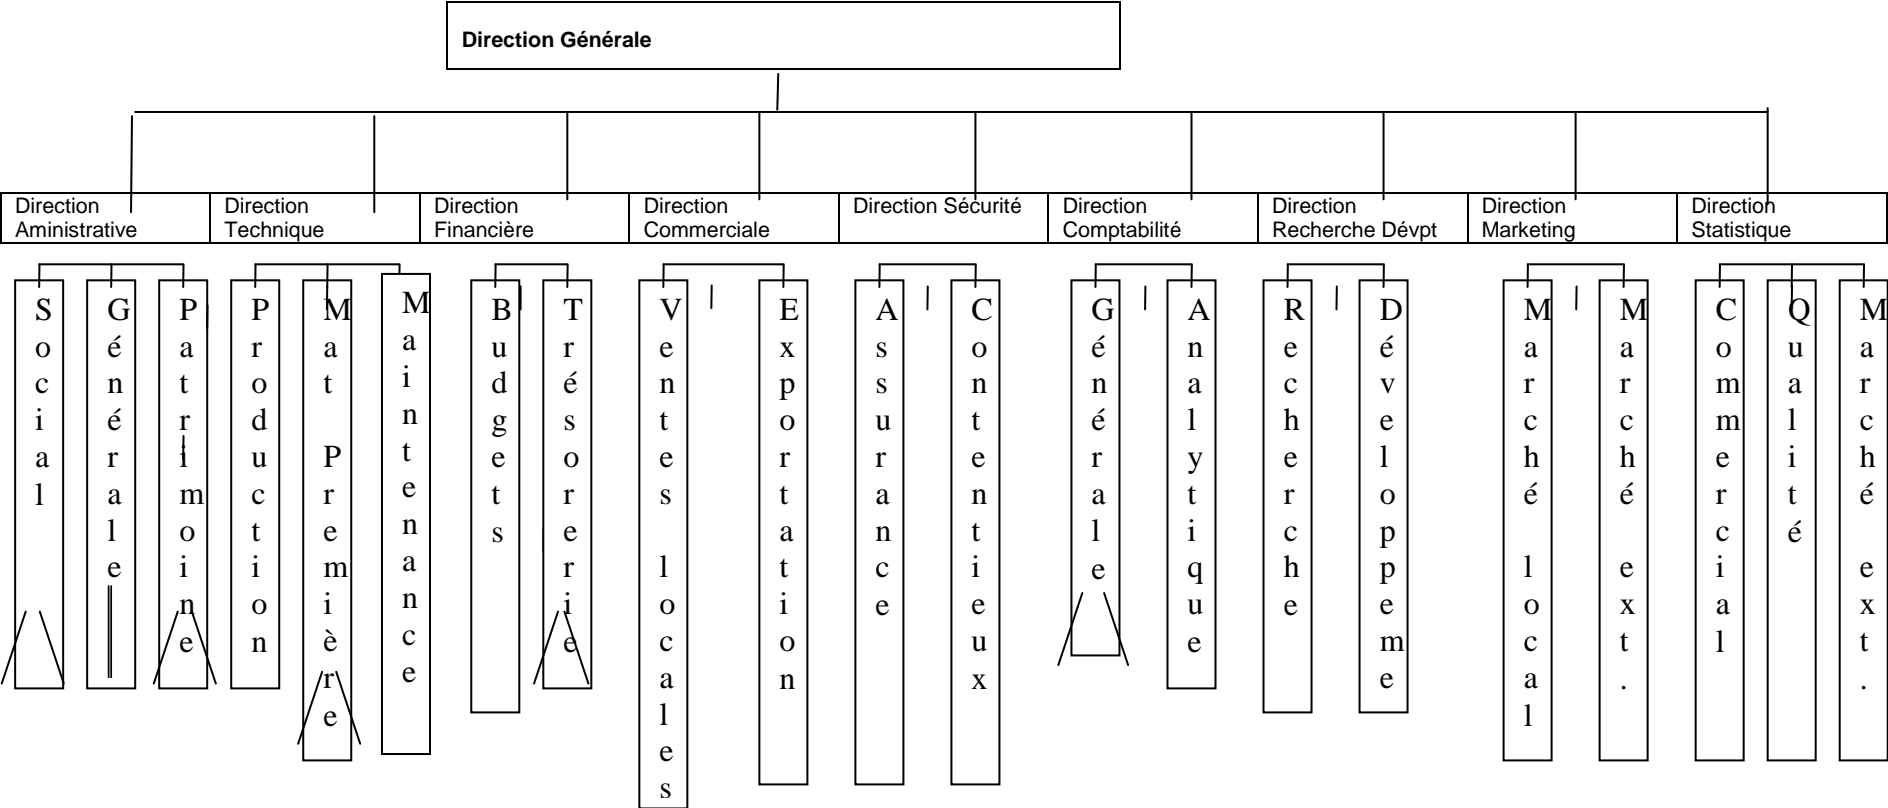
Direction Générale

Direction Aministrative
Social
Générale
Patrimoine

Direction Technique
Production
Mat Première
Maintenance

Direction Financière
Budgets
Trésorerie

Direction Commerciale
Ventes locales
Exportation

Direction Sécurité
Assurance
Contentieux

Direction Comptabilité
Générale
Analytique

Direction Recherche Dévpt
Recherche
Développeme

Direction Marketing
Marché local
Marché ext.

Direction Statistique
Commercial
Qualité
Marché ext.